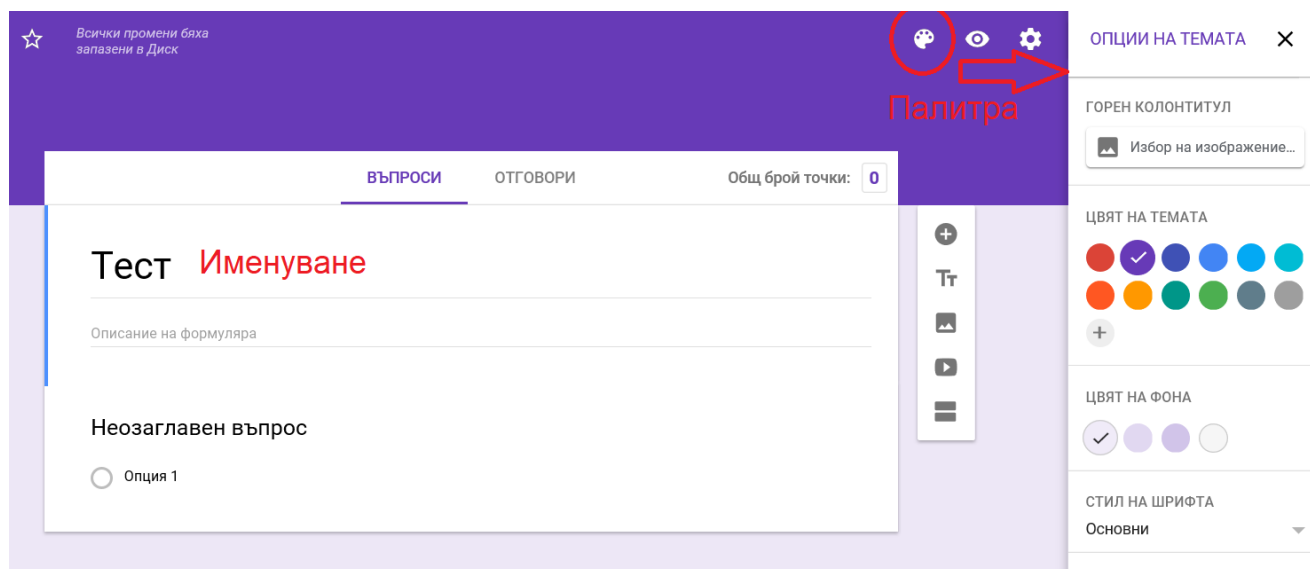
Всички промени бяха запазени в Диск

Палитра

ОПЦИИ НА ТЕМАТА

ГОРЕН КОЛОНТИТУЛ

Избор на изображение...

ВЪПРОСИ ОТГОВОРИ Общ брой точки: 0

Тест Именуване

Описание на формуляра

Неозаглавен въпрос

Опция 1

ЦВЯТ НА ТЕМАТА

ЦВЯТ НА ФОНА

СТИЛ НА ШРИФТА

Основни